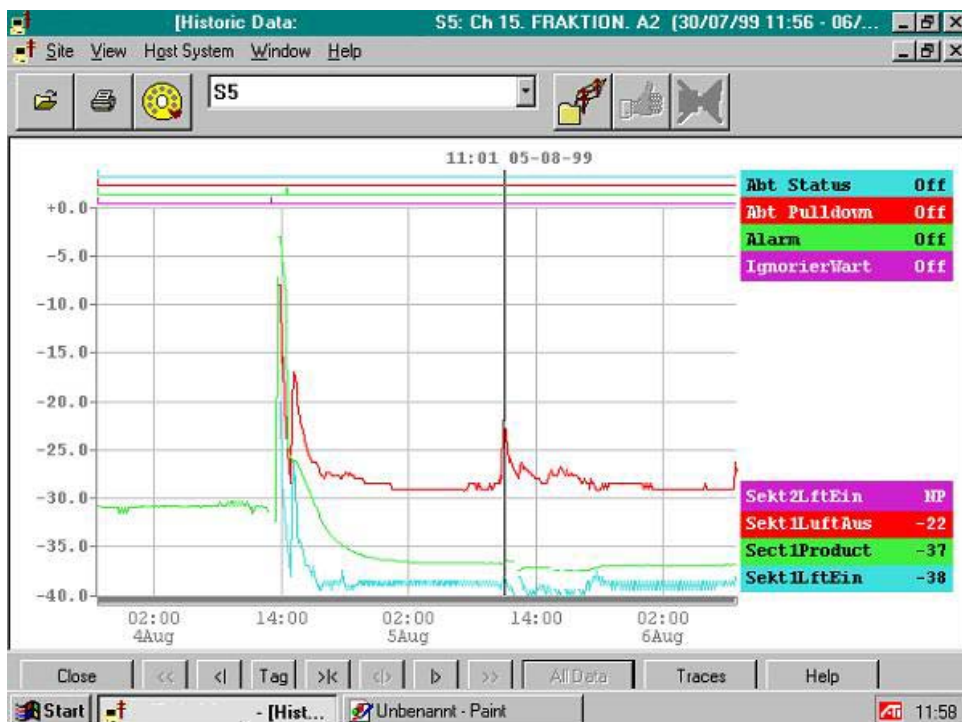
[Historic Data: S5: Ch 15. FRAKTION. A2 (30/07/99 11:56 - 06/...

Site View Host System Window Help

S5

11:01 05-08-99

+0.0
-5.0
-10.0
-15.0
-20.0
-25.0
-30.0
-35.0
-40.0

02:00
4Aug
14:00
02:00
5Aug
14:00
02:00
6Aug

| | |
|---|---|
| Abt Status | Off |
| Abt Pulldown | Off |
| Alarm | Off |
| IgnorierWart | Off |

| | |
|---|---|
| Sekt2LftEin | NP |
| Sekt1LuftAus | -22 |
| Sect1Product | -37 |
| Sekt1LftEin | -38 |

Close << <| Tag >| <|> |> >> All Data Traces Help

Start - [Hist... Unbenannt - Paint 11:58